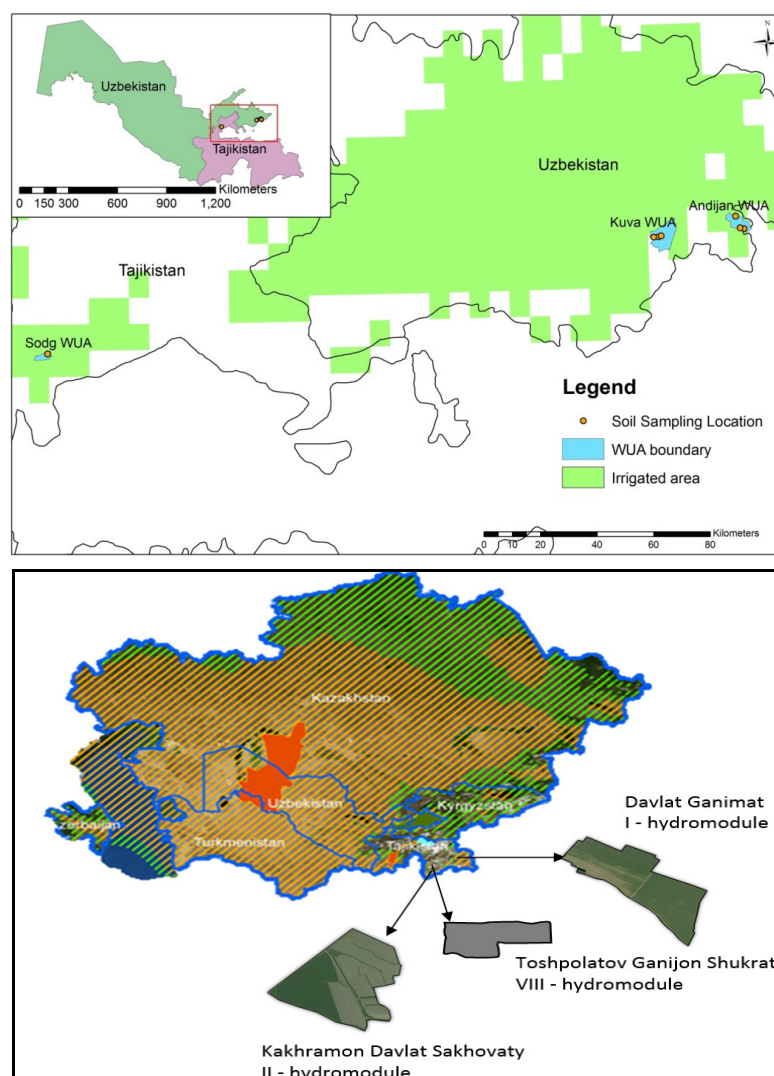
Uzbekistan
Tajikistan
0 150 300 600 900 1,200 Kilometers

N

Uzbekistan
Kuva WUA
Andijan WUA
Tajikistan
Sodg WUA

Legend
Soil Sampling Location
WUA boundary
Irrigated area

0 10 20 40 60 80 Kilometers

Kazakhstan
Uzbekistan
Kyrgyzstan
Azerbaijan
Turkmenistan
Tajikistan

Davlat Ganimat
I - hydromodule

Toshpolatov Ganijon Shukrat
VIII - hydromodule

Kakhramon Davlat Sakhovaty
II - hydromodule